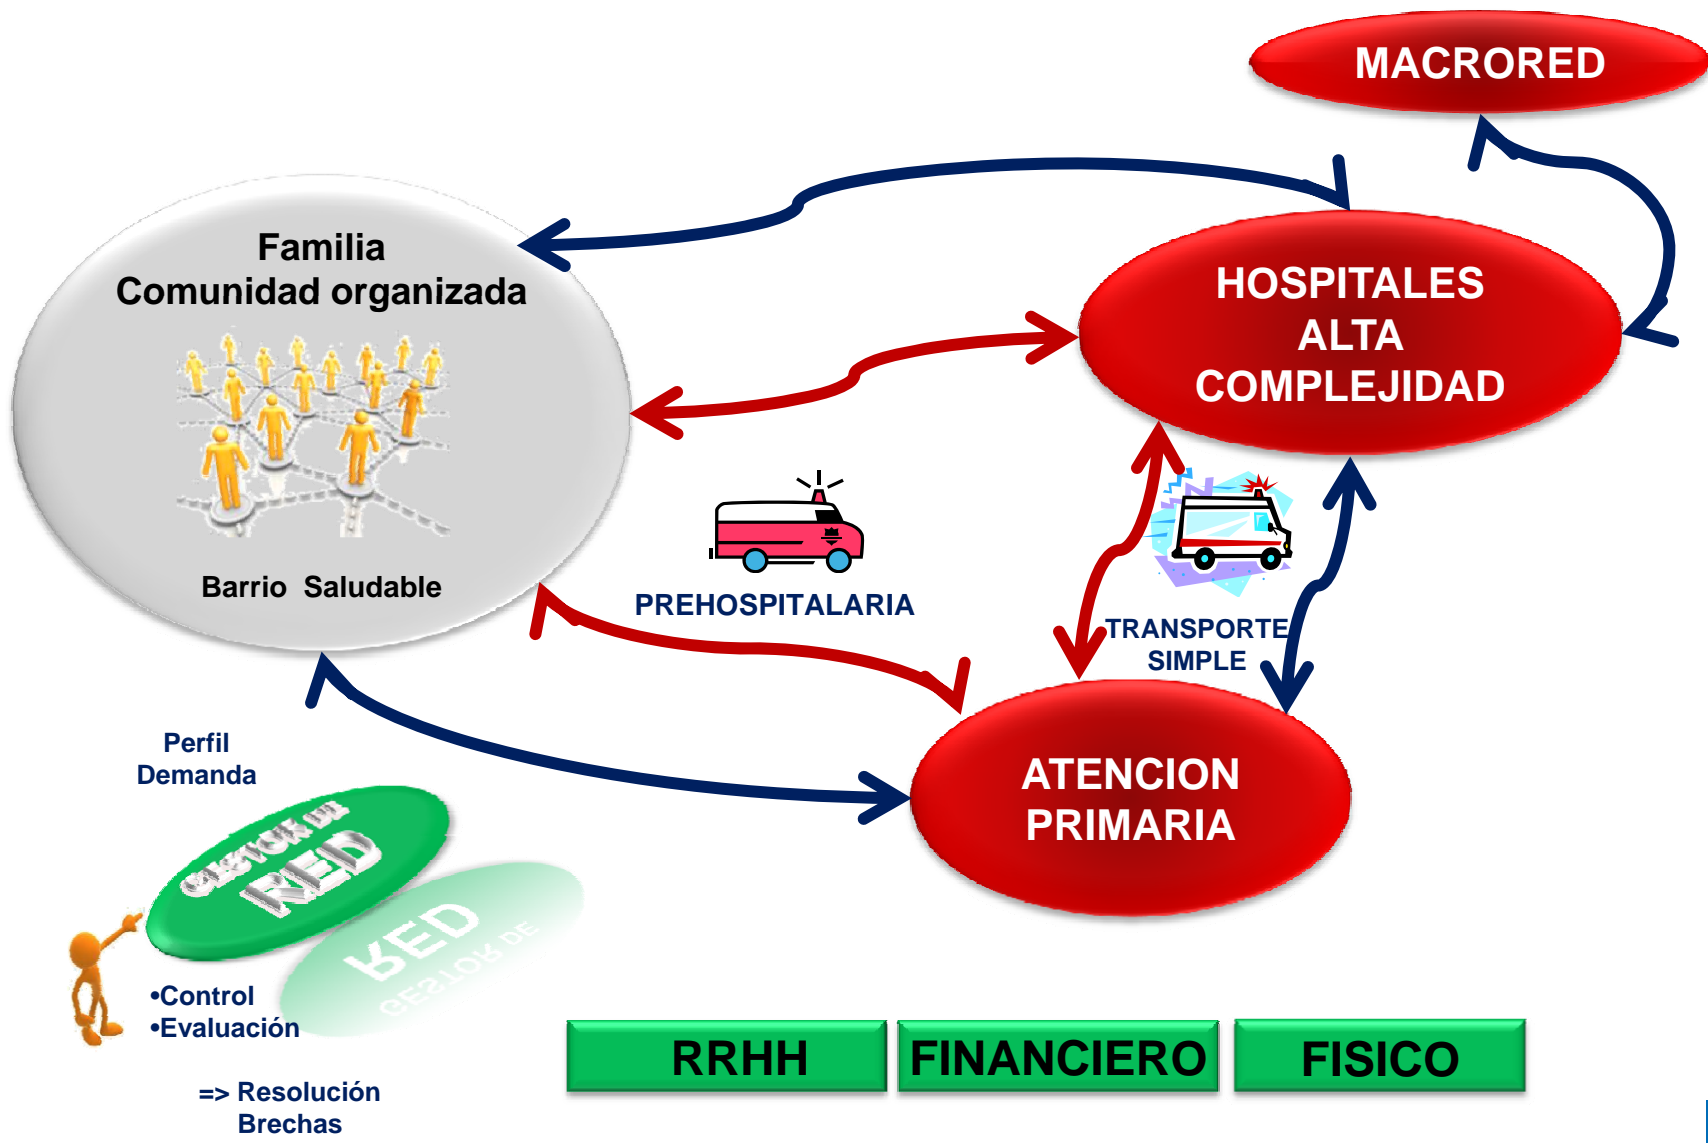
MACRORED

Familia
Comunidad organizada

Barrio Saludable

HOSPITALES
ALTA
COMPLEJIDAD

PREHOSPITALARIA

TRANSPORTE
SIMPLE

Perfil
Demanda

GESTION DE
RED

ATENCION
PRIMARIA

•Control
•Evaluación

=> Resolución
Brechas

RRHH

FINANCIERO

FISICO